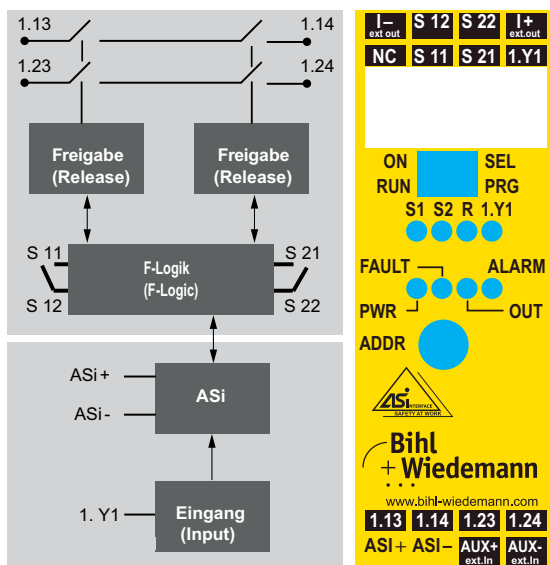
1.13
1.14
1.23
1.24

Freigabe (Release)

Freigabe (Release)

S 11
S 12
F-Logik (F-Logic)
S 21
S 22

ASi +
ASi -
ASi

1. Y1
Eingang (Input)

I– ext out
S 12
S 22
I+ ext.out
NC
S 11
S 21
1.Y1

ON
RUN
SEL
PRG
S1 S2 R 1.Y1
FAULT
ALARM
PWR
OUT
ADDR

ASi INTERFACE SAFETY AT WORK

Bihl + Wiedemann
www.bihl-wiedemann.com

1.13
1.14
1.23
1.24
ASI+
ASI–
AUX+ ext.In
AUX- ext.In